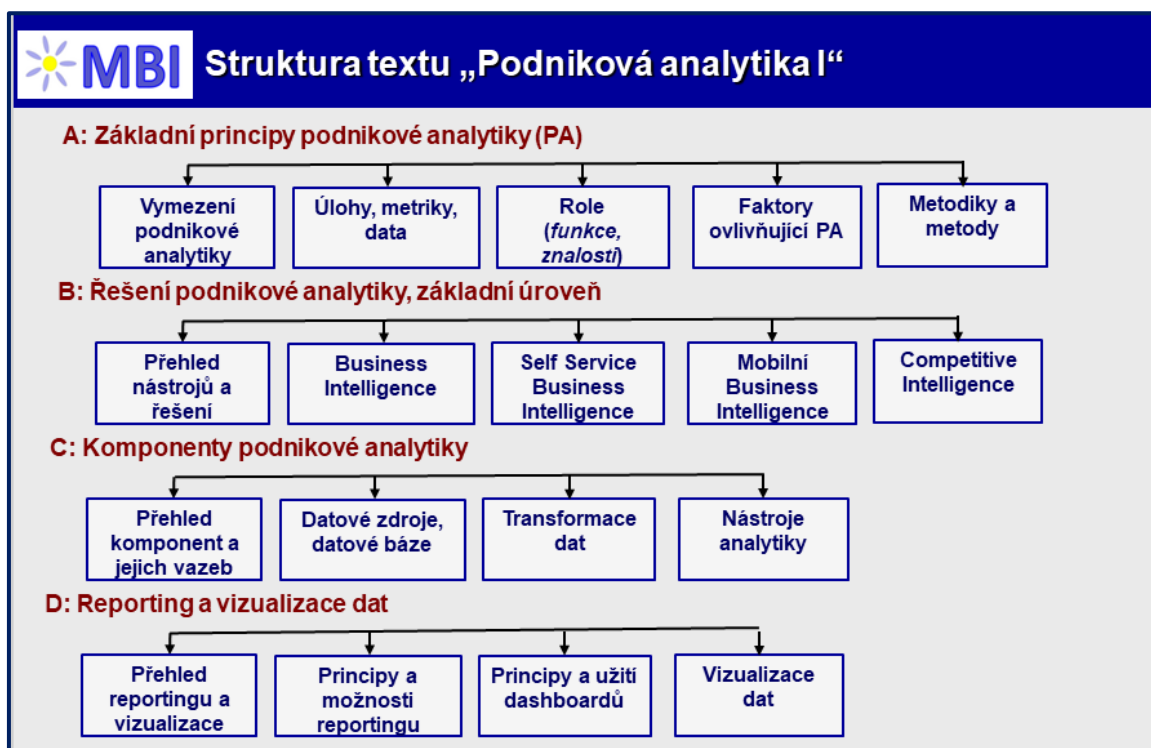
MBI

Struktura textu „Podniková analytika I“

A: Základní principy podnikové analytiky (PA)

Vymezení podnikové analytiky

Úlohy, metriky, data

Role (*funkce, znalosti*)

Faktory ovlivňující PA

Metodiky a metody

B: Řešení podnikové analytiky, základní úroveň

Přehled nástrojů a řešení

Business Intelligence

Self Service Business Intelligence

Mobilní Business Intelligence

Competitive Intelligence

C: Komponenty podnikové analytiky

Přehled komponent a jejich vazeb

Datové zdroje, datové báze

Transformace dat

Nástroje analytiky

D: Reporting a vizualizace dat

Přehled reportingu a vizualizace

Principy a možnosti reportingu

Principy a užití dashboardů

Vizualizace dat